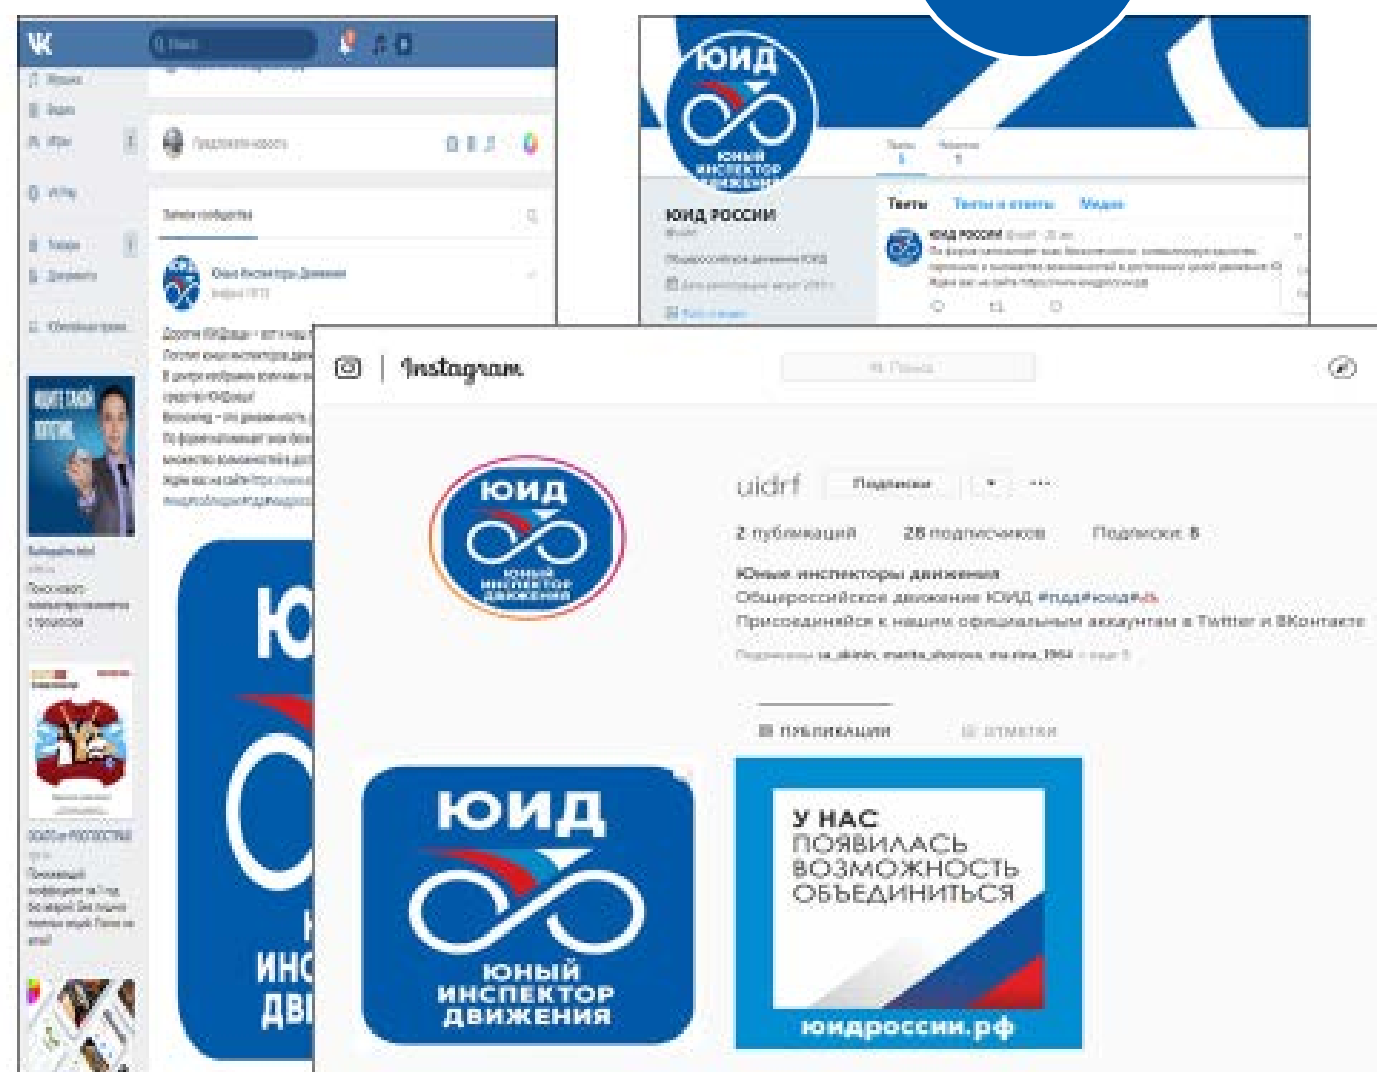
ЮИД
ЮНЫЙ ИНСПЕКТОР ДВИЖЕНИЯ

ЮИД РОССИИ

Твиты
Твиты и ответы
Медиа

Instagram

Поиск

ЮИД
ЮНЫЙ ИНСПЕКТОР ДВИЖЕНИЯ

uidrf
Подписки

2 публикаций
28 подписчиков
Подписки: 8

Юные инспекторы движения
Общероссийское движение ЮИД #пдд#юид#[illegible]
Присоединяйся к нашим официальным аккаунтам в Twitter и ВКонтакте

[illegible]

ПУБЛИКАЦИИ
ОТМЕТКИ

ЮИД
ЮНЫЙ ИНСПЕКТОР ДВИЖЕНИЯ

У НАС ПОЯВИЛАСЬ ВОЗМОЖНОСТЬ ОБЪЕДИНИТЬСЯ
юидроссии.рф

Юный Инспектор Движения

ЮИД
ИНС
ДВИ